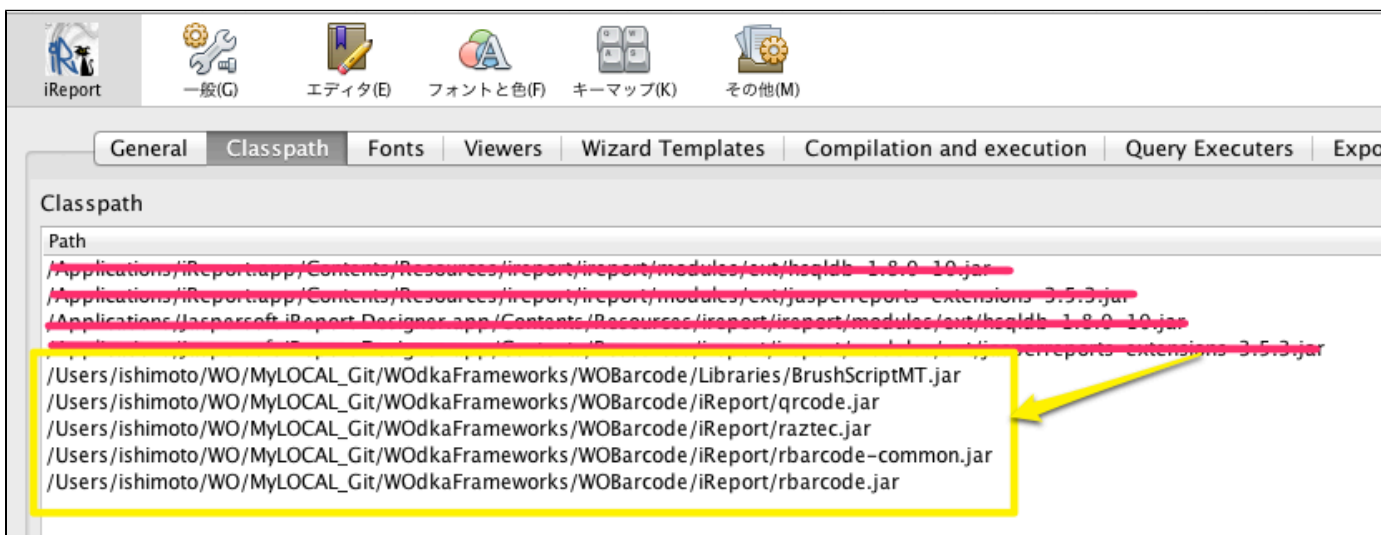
iReport
一般(G)
エディタ(E)
フォントと色(F)
キーマップ(K)
その他(M)

General | Classpath | Fonts | Viewers | Wizard Templates | Compilation and execution | Query Executers | Expo

Classpath

Path
/Applications/iReport.app/Contents/Resources/ireport/ireport/modules/ext/hsqldb-1.8.0-10.jar
/Applications/iReport.app/Contents/Resources/ireport/ireport/modules/ext/jasperreports-extensions-3.5.3.jar
/Applications/Jaspersoft iReport Designer.app/Contents/Resources/ireport/ireport/modules/ext/hsqldb-1.8.0-10.jar
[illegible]jasperreports-extensions-3.5.3.jar
/Users/ishimoto/WO/MyLOCAL_Git/WOdkaFrameworks/WOBarcode/Libraries/BrushScriptMT.jar
/Users/ishimoto/WO/MyLOCAL_Git/WOdkaFrameworks/WOBarcode/iReport/qrcode.jar
/Users/ishimoto/WO/MyLOCAL_Git/WOdkaFrameworks/WOBarcode/iReport/raztec.jar
/Users/ishimoto/WO/MyLOCAL_Git/WOdkaFrameworks/WOBarcode/iReport/rbarcode-common.jar
/Users/ishimoto/WO/MyLOCAL_Git/WOdkaFrameworks/WOBarcode/iReport/rbarcode.jar